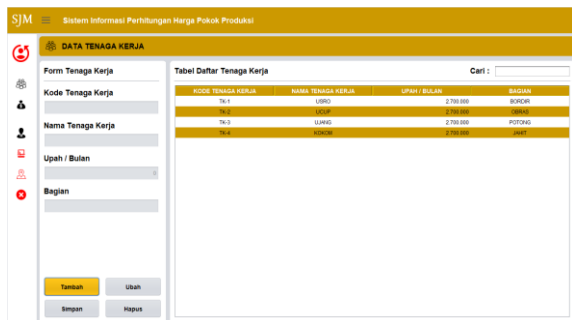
SJM ≡ Sistem Informasi Perhitungan Harga Pokok Produksi

DATA TENAGA KERJA

Form Tenaga Kerja

Kode Tenaga Kerja

Nama Tenaga Kerja

Upah / Bulan

Bagian

Tambah
Ubah
Simpan
Hapus

Tabel Daftar Tenaga Kerja

Cari :

| KODE TENAGA KERJA | NAMA TENAGA KERJA | UPAH / BULAN | BAGIAN |
|---|---|---|---|
| TK-1 | USRO | 2.700.000 | BORDIR |
| TK-2 | UCUP | 2.700.000 | OBRAS |
| TK-3 | UJANG | 2.700.000 | POTONG |
| TK-4 | KOKOM | 2.700.000 | JAHIT |